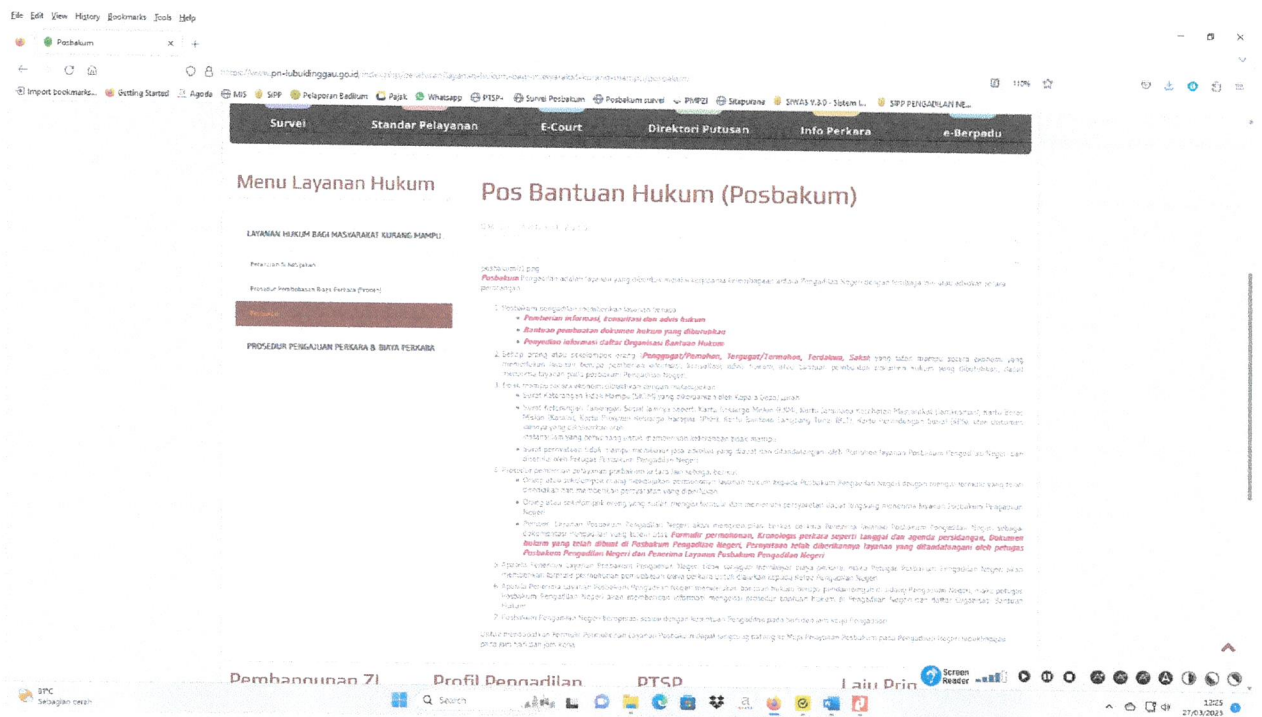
File Edit View History Bookmarks Tools Help

Posbakum

https://www.pn-lubuklinggau.go.id/

Import bookmarks... Getting Started Agoda MIS SIPP Pelaporan Badilum Pajak Whatsapp PTSP Survei Posbakum Posbakum survei PMPZI Sitapurane SIWAS V.3.0 - Sistem I... SIPP PENGADILAN NE...

110%

Survei | Standar Pelayanan | E-Court | Direktori Putusan | Info Perkara | e-Berpadu

Menu Layanan Hukum

LAYANAN HUKUM BAGI MASYARAKAT KURANG MAMPU

Posbakum

PROSEDUR PENGAJUAN PERKARA & BIAYA PERKARA

Pos Bantuan Hukum (Posbakum)

Posbakum Pengadilan adalah layanan yang dibentuk oleh dan ada pada setiap Pengadilan tingkat pertama untuk memberikan layanan hukum berupa informasi, konsultasi, dan advis hukum, serta pembuatan dokumen hukum yang dibutuhkan.

1. Posbakum memberikan layanan berupa:
• Pemberian informasi, konsultasi dan advis hukum
• Bantuan pembuatan dokumen hukum yang dibutuhkan
• Penyediaan informasi daftar Organisasi Bantuan Hukum

2. Setiap orang atau sekelompok orang (Penggugat/Pemohon, Tergugat/Termohon, Terdakwa, Saksi) yang tidak mampu secara ekonomi yang memerlukan layanan berupa pemberian informasi, konsultasi, advis hukum, atau bantuan pembuatan dokumen hukum yang dibutuhkan, dapat mengajukan layanan pada posbakum Pengadilan Negeri.

3. Tidak mampu secara ekonomi dibuktikan dengan melampirkan:
• Surat Keterangan Tidak Mampu (SKTM) yang dikeluarkan oleh Kepala Desa/Lurah
• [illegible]

4. Prosedur pemberian pelayanan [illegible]
• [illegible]
• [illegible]
• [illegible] Formulir permohonan, Kronologis perkara seperti tanggal dan agenda persidangan, Dokumen hukum yang telah dibuat di Posbakum Pengadilan Negeri, Pernyataan telah diberikannya layanan yang ditandatangani oleh petugas Posbakum Pengadilan Negeri dan Penerima Layanan Posbakum Pengadilan Negeri

5. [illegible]
6. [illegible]
7. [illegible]

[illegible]

Pembangunan ZI | Profil Pengadilan | PTSP | Laju Prip

Screen Reader

31°C Sebagian cerah

Search

13:25 27/03/2023